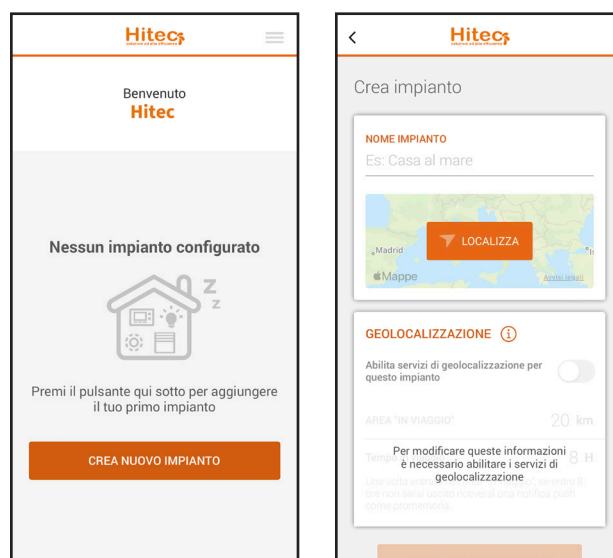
Hitec

Benvenuto
Hitec

Nessun impianto configurato

Z
Z

Premi il pulsante qui sotto per aggiungere il tuo primo impianto

CREA NUOVO IMPIANTO

<
Hitec

Crea impianto

NOME IMPIANTO
Es: Casa al mare

Madrid
LOCALIZZA
Mappe
Avvisi legali

GEOLOCALIZZAZIONE

Abilita servizi di geolocalizzazione per questo impianto

AREA "IN VIAGGIO"
20 km

Temp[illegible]
8 H

Per modificare queste informazioni è necessario abilitare i servizi di geolocalizzazione

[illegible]